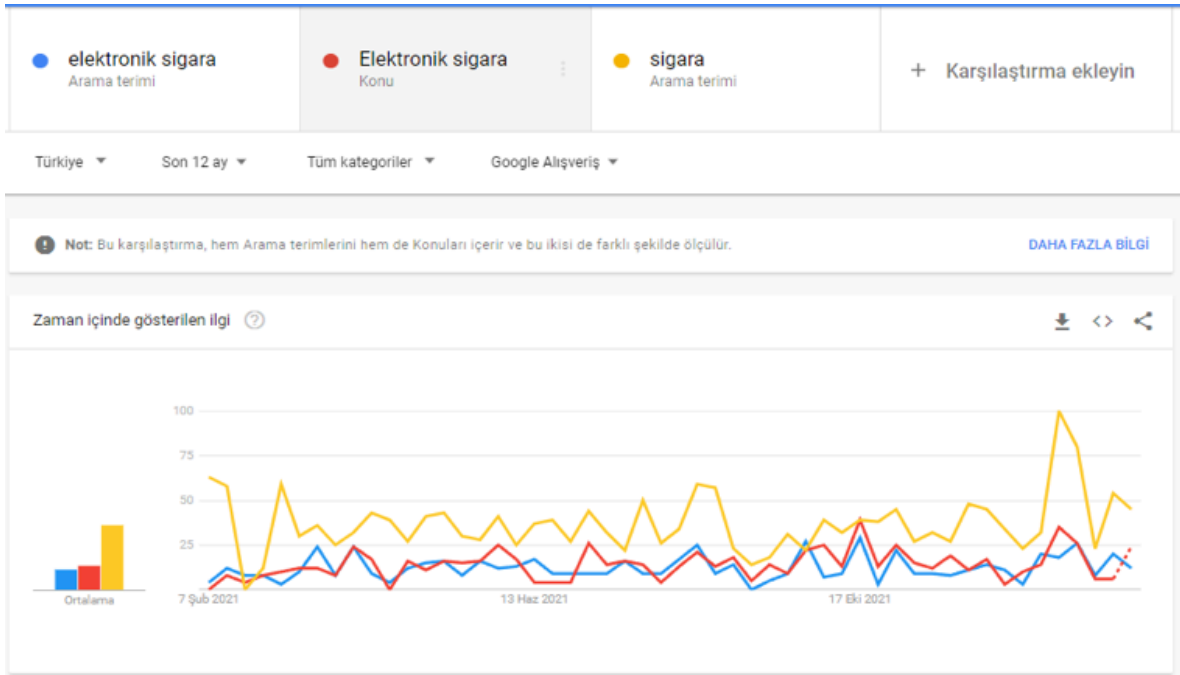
elektronik sigara
Arama terimi

Elektronik sigara
Konu

sigara
Arama terimi

+ Karşılaştırma ekleyin

Türkiye ▼ Son 12 ay ▼ Tüm kategoriler ▼ Google Alışveriş ▼

Not: Bu karşılaştırma, hem Arama terimlerini hem de Konuları içerir ve bu ikisi de farklı şekilde ölçülür.

DAHA FAZLA BİLGİ

Zaman içinde gösterilen ilgi

100
75
50
25

Ortalama

7 Şub 2021
13 Haz 2021
17 Eki 2021